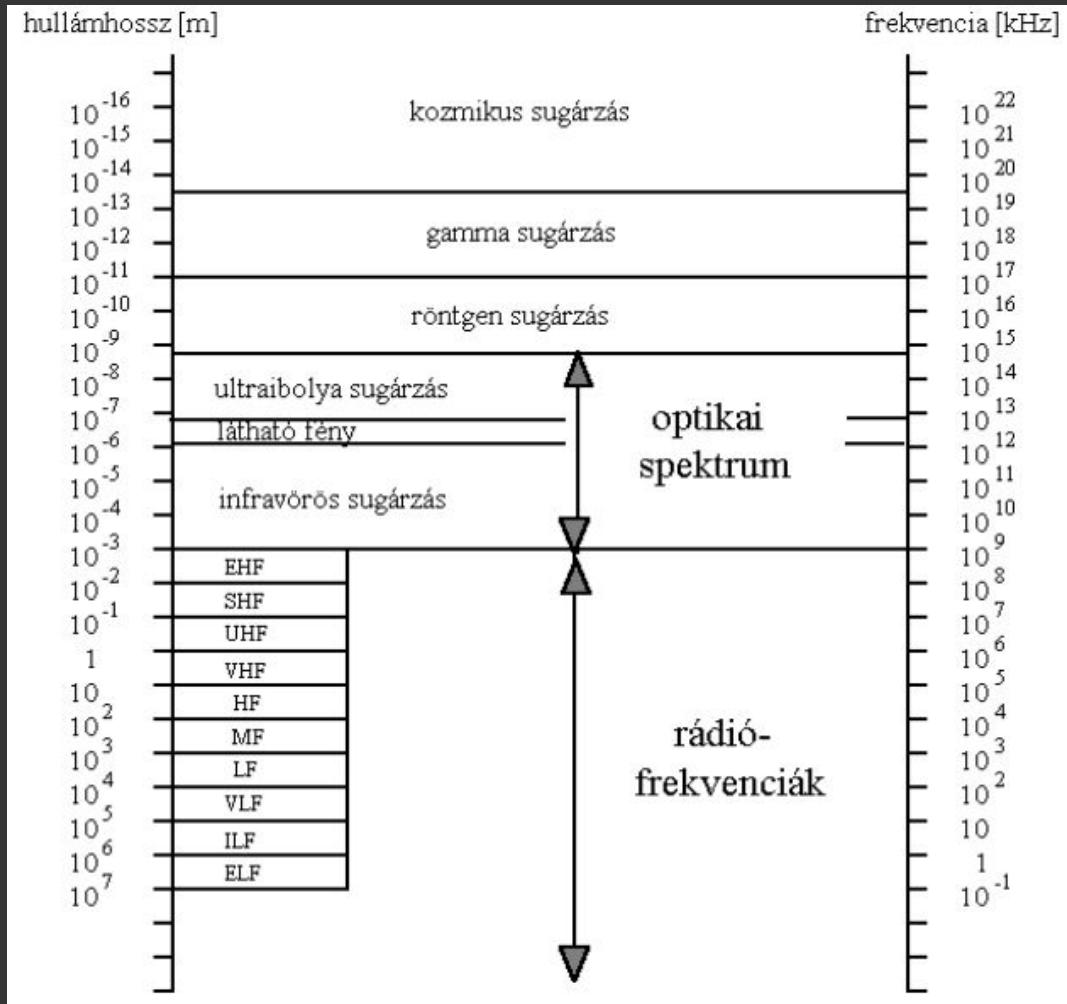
hullámhossz [m]

frekvencia [kHz]

$10^{-16}$
$10^{-15}$
$10^{-14}$
$10^{-13}$
$10^{-12}$
$10^{-11}$
$10^{-10}$
$10^{-9}$
$10^{-8}$
$10^{-7}$
$10^{-6}$
$10^{-5}$
$10^{-4}$
$10^{-3}$
$10^{-2}$
$10^{-1}$
1
10
$10^{2}$
$10^{3}$
$10^{4}$
$10^{5}$
$10^{6}$
$10^{7}$

kozmikus sugárzás

gamma sugárzás

röntgen sugárzás

ultraibolya sugárzás

látható fény

infravörös sugárzás

optikai spektrum

EHF
SHF
UHF
VHF
HF
MF
LF
VLF
ILF
ELF

rádió-frekvenciák

$10^{22}$
$10^{21}$
$10^{20}$
$10^{19}$
$10^{18}$
$10^{17}$
$10^{16}$
$10^{15}$
$10^{14}$
$10^{13}$
$10^{12}$
$10^{11}$
$10^{10}$
$10^{9}$
$10^{8}$
$10^{7}$
$10^{6}$
$10^{5}$
$10^{4}$
$10^{3}$
$10^{2}$
10
1
$10^{-1}$